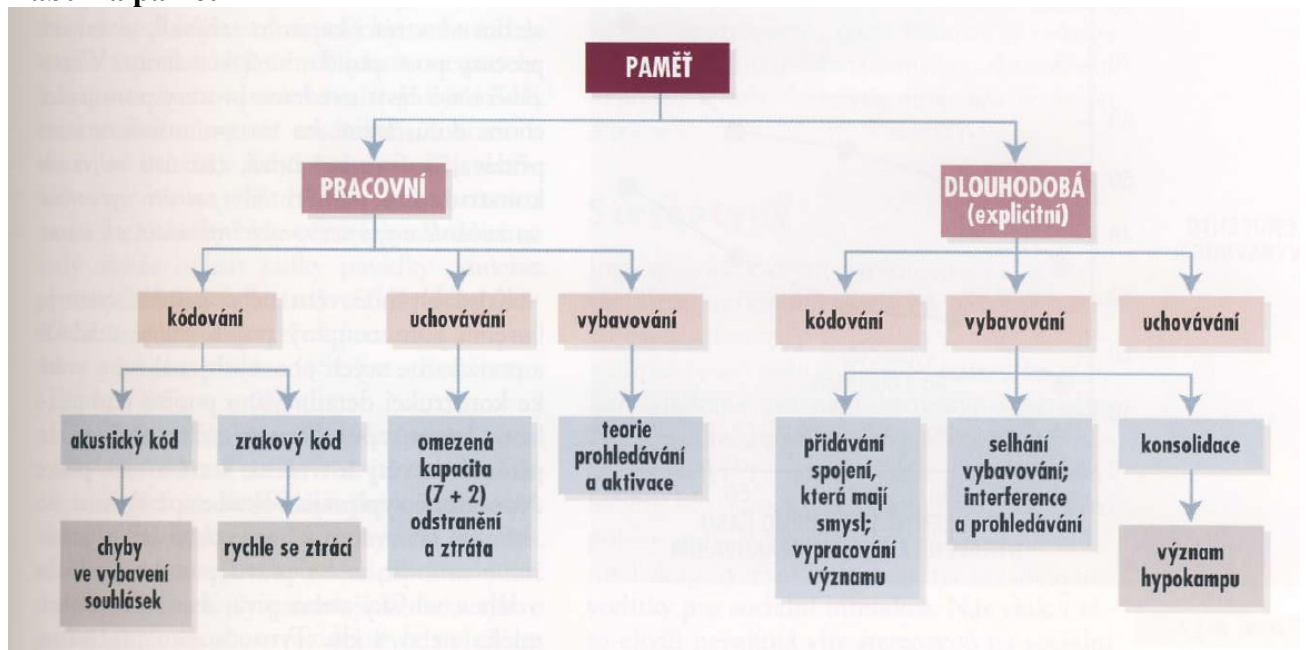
PAMĚŤ

PRACOVNÍ

DLOUHODOBÁ (explicitní)

kódování

uchovávání

vybavování

kódování

vybavování

uchovávání

akustický kód

zrakový kód

omezená kapacita (7 + 2) odstranění a ztráta

teorie prohledávání a aktivace

přidávání spojení, která mají smysl; vypracování významu

selhání vybavování; interference a prohledávání

konsolidace

chyby ve vybavení souhlásek

rychle se ztrácí

význam hypokampu